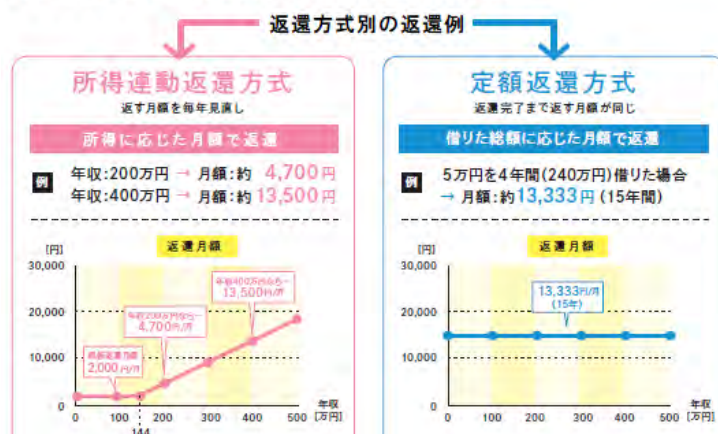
返還方式別の返還例

所得連動返還方式
返す月額を毎年見直し
所得に応じた月額で返還
例 年収:200万円 → 月額:約 4,700円
年収:400万円 → 月額:約 13,500円

返還月額
[円]
30,000
20,000
10,000
0
年収400万円なら…13,500円/月
年収200万円なら…4,700円/月
最低返還月額 2,000円/月
0 100 144 200 300 400 500 年収[万円]

定額返還方式
返還完了まで返す月額が同じ
借りた総額に応じた月額で返還
例 5万円を4年間(240万円)借りた場合
→ 月額:約13,333円 (15年間)

返還月額
[円]
30,000
20,000
10,000
0
13,333円/月 (15年)
0 100 200 300 400 500 年収[万円]